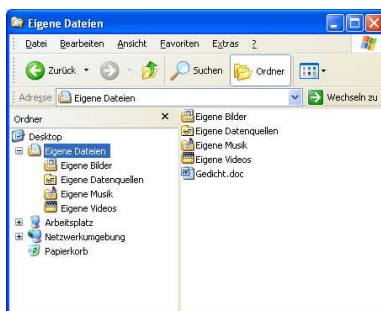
Eigene Dateien

Datei Bearbeiten Ansicht Favoriten Extras ?

Zurück Suchen Ordner

Adresse Eigene Dateien Wechseln zu

Ordner ×

Desktop
Eigene Dateien
Eigene Bilder
Eigene Datenquellen
Eigene Musik
Eigene Videos
Arbeitsplatz
Netzwerkumgebung
Papierkorb

Eigene Bilder
Eigene Datenquellen
Eigene Musik
Eigene Videos
Gedicht.doc